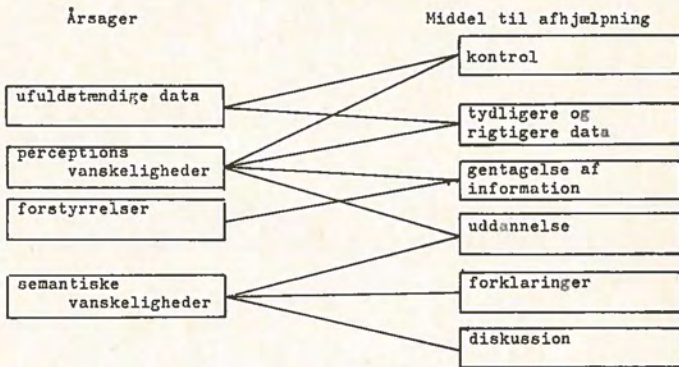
Årsager

Middel til afhjælpning

ufuldstændige data

perceptions vanskeligheder

forstyrrelser

semantiske vanskeligheder

kontrol

tydligere og rigtigere data

gentagelse af information

uddannelse

forklaringer

diskussion